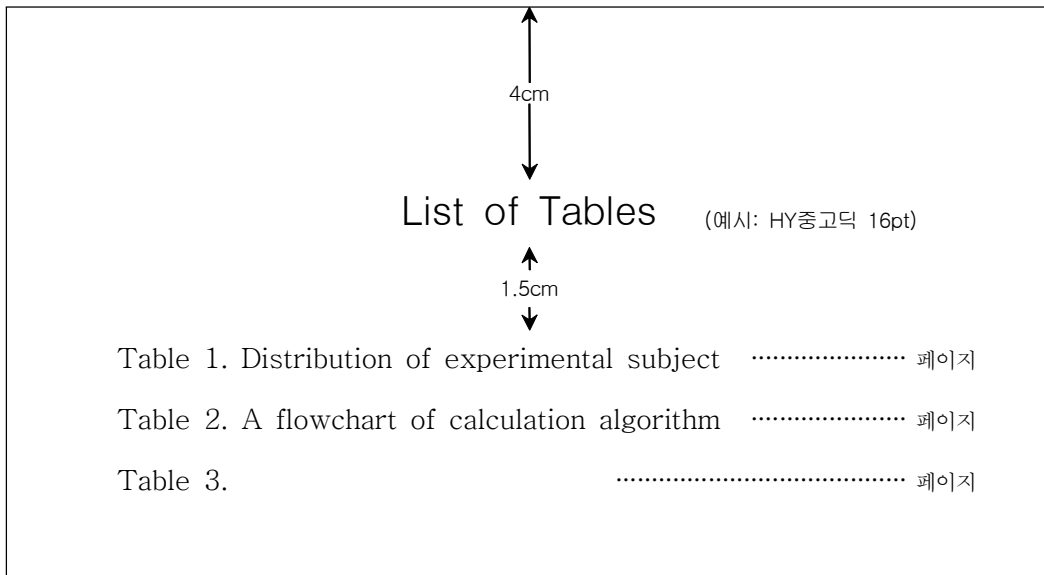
4cm

List of Tables (예시: HY중고딕 16pt)

1.5cm

Table 1. Distribution of experimental subject ······················ 페이지

Table 2. A flowchart of calculation algorithm ······················ 페이지

Table 3. ······································ 페이지